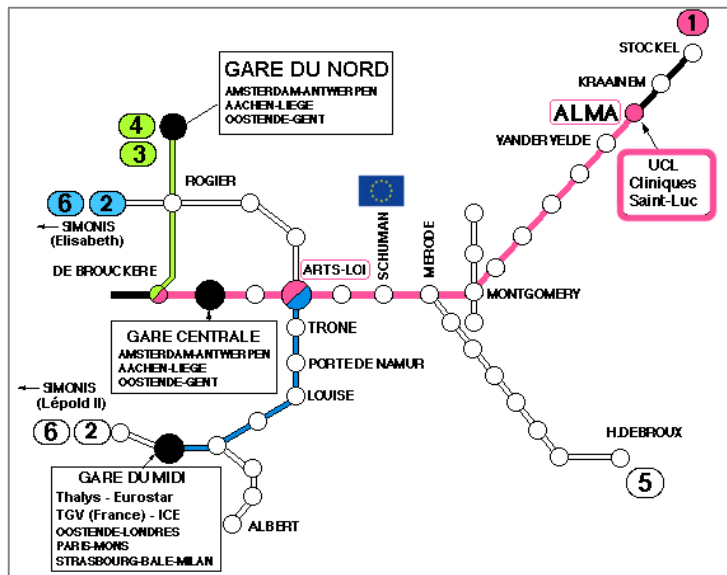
1
STOCKEL
KRAAINEM
ALMA
VANDERVELDE
UCL Cliniques Saint-Luc

GARE DU NORD
AMSTERDAM-ANTWERPEN
AACHEN-LIEGE
OOSTENDE-GENT

4
3
ROGIER
6
2
← SIMONIS (Elisabeth)
SCHUMAN
MERODE
DE BROUCKERE
ARTS-LOI
MONTGOMERY

GARE CENTRALE
AMSTERDAM-ANTWERPEN
AACHEN-LIEGE
OOSTENDE-GENT

TRONE
PORTE DE NAMUR
LOUISE
← SIMONIS (Lépold II)
6
2
H.DEBROUX
5

GARE DU MIDI
Thalys - Eurostar
TGV (France) - ICE
OOSTENDE-LONDRES
PARIS-MONS
STRASBOURG-BALE-MILAN

ALBERT